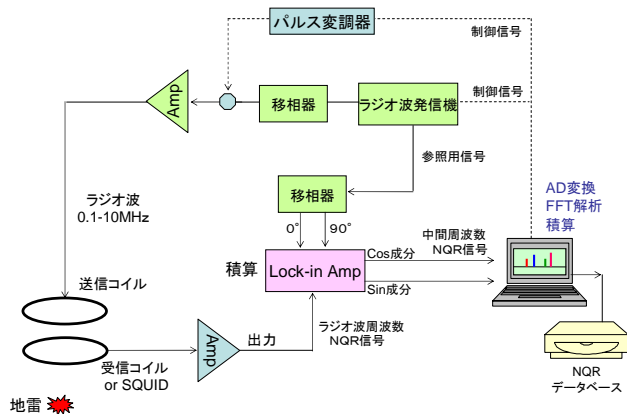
パルス変調器

制御信号

制御信号

Amp

移相器

ラジオ波発信機

参照用信号

移相器

ラジオ波
0.1-10MHz

AD変換
FFT解析
積算

0°

90°

中間周波数
NQR信号

積算

Lock-in Amp

Cos成分

Sin成分

送信コイル

Amp

出力

ラジオ波周波数
NQR信号

受信コイル
or SQUID

NQR
データベース

地雷